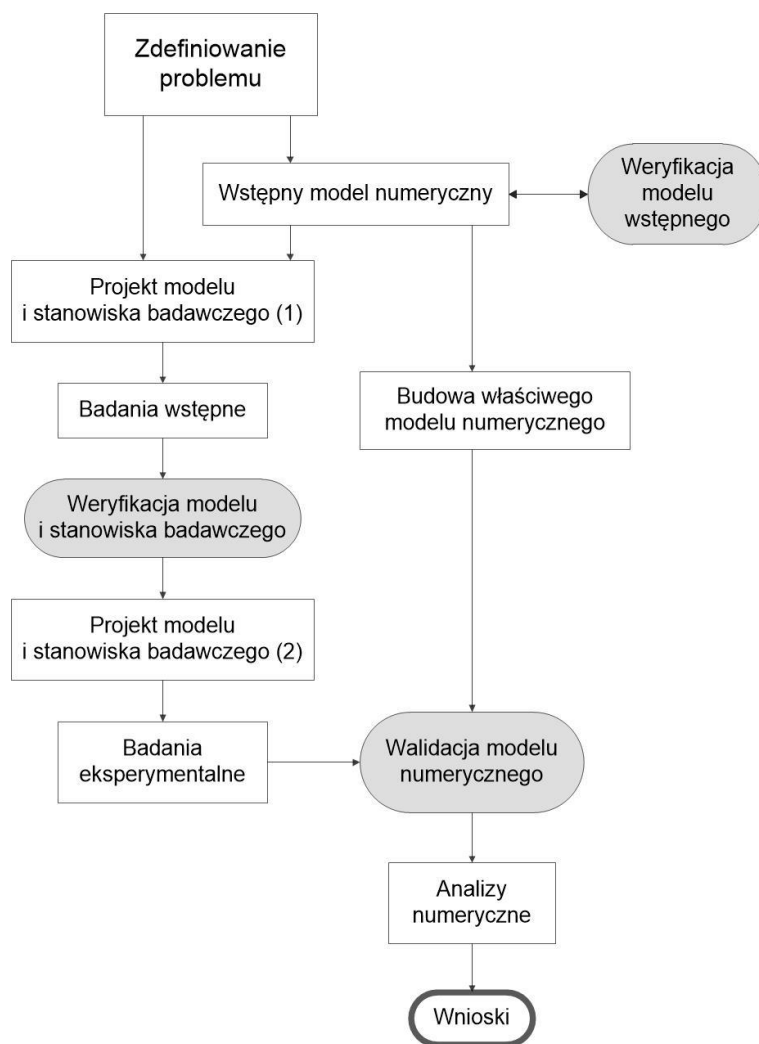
Zdefiniowanie problemu

Wstępny model numeryczny

Weryfikacja modelu wstępnego

Projekt modelu i stanowiska badawczego (1)

Badania wstępne

Budowa właściwego modelu numerycznego

Weryfikacja modelu i stanowiska badawczego

Projekt modelu i stanowiska badawczego (2)

Badania eksperymentalne

Walidacja modelu numerycznego

Analizy numeryczne

Wnioski